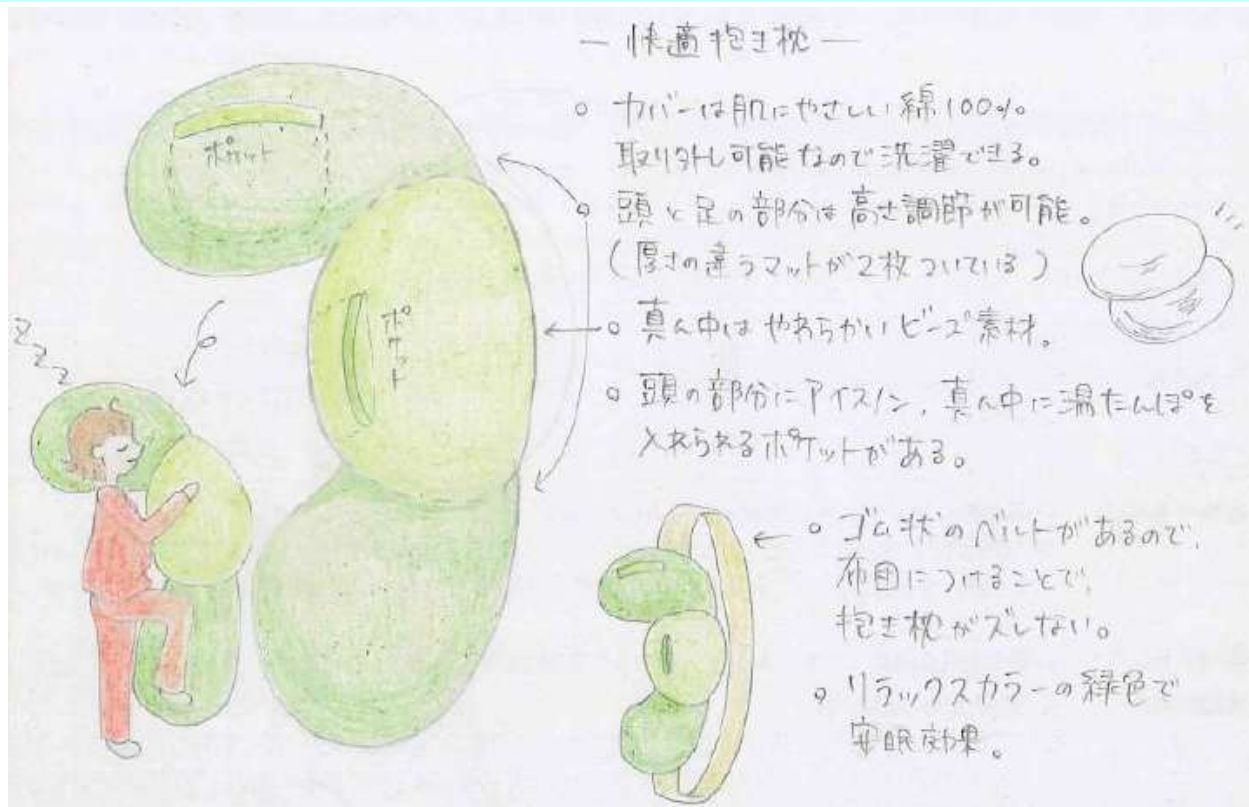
— 快適抱き枕 —

ポケット

ポケット

ZZZ

○ カバーは肌にやさしい綿100%。取り外し可能なので洗濯できる。

○ 頭と足の部分は高さ調節が可能。（厚さの違うマットが2枚ついている）

○ 真ん中はやわらかいビーズ素材。

○ 頭の部分にアイスノン，真ん中に湯たんぽを入れられるポケットがある。

○ ゴム状のベルトがあるので，布団につけることで，抱き枕がズレない。

○ リラックスカラーの緑色で安眠効果。